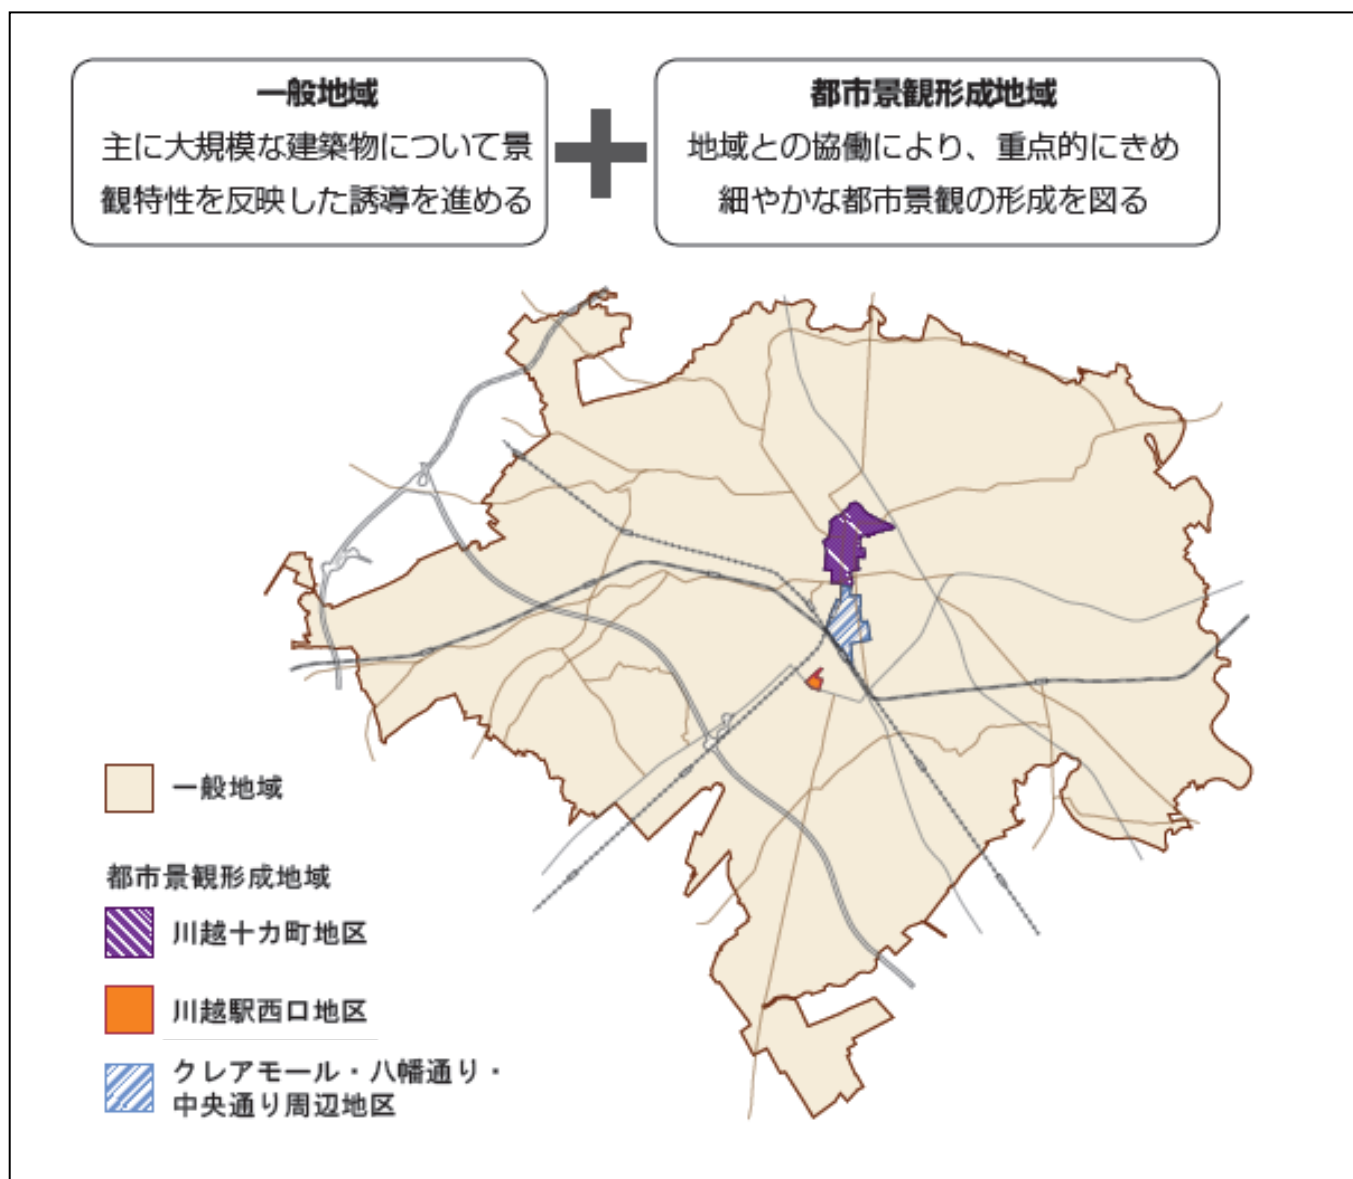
一般地域
主に大規模な建築物について景観特性を反映した誘導を進める

＋

都市景観形成地域
地域との協働により、重点的にきめ細やかな都市景観の形成を図る

一般地域

都市景観形成地域

川越十カ町地区

川越駅西口地区

クレアモール・八幡通り・中央通り周辺地区